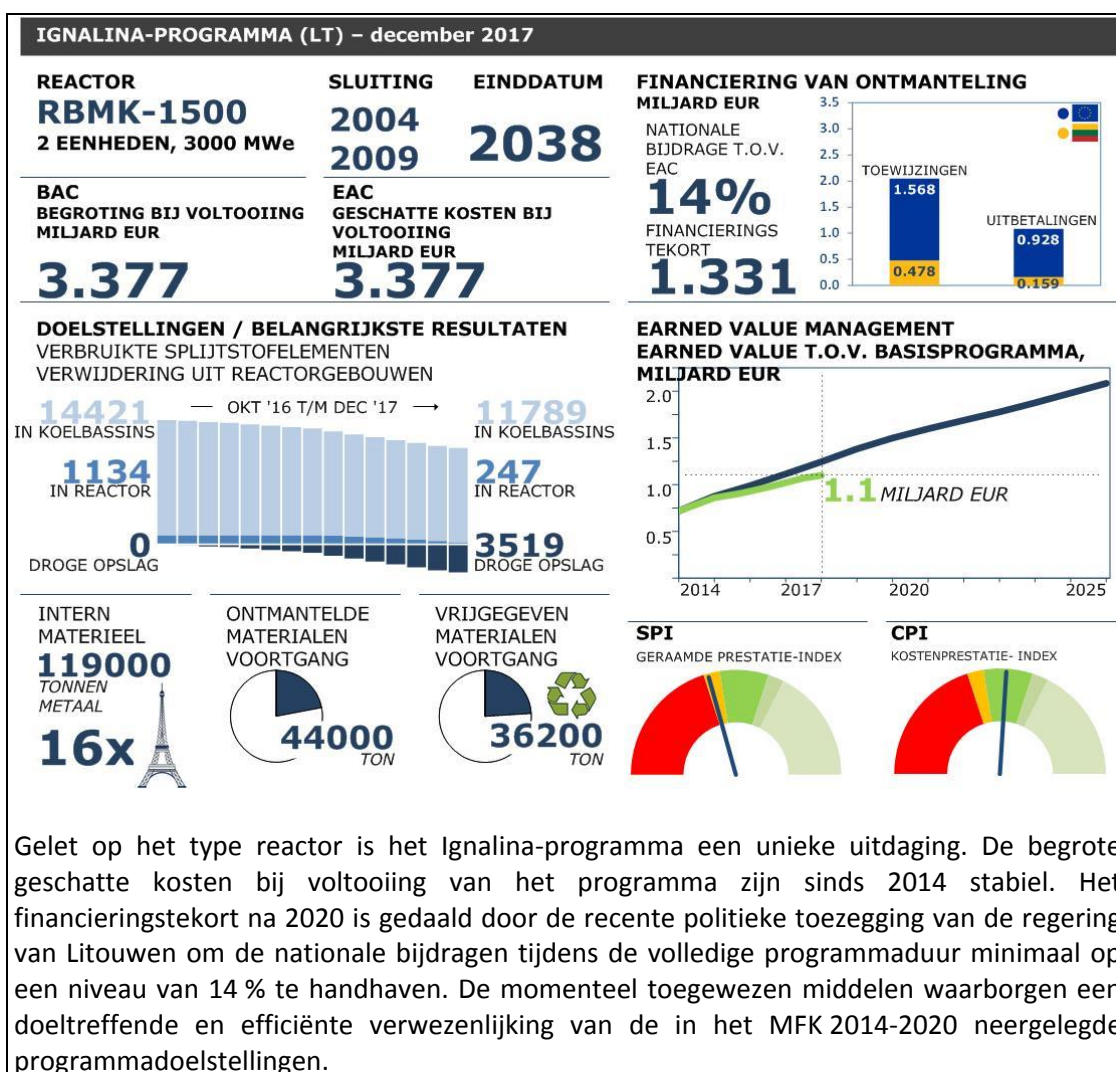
IGNALINA-PROGRAMMA (LT) – december 2017

REACTOR
RBMK-1500
2 EENHEDEN, 3000 MWe

SLUITING
2004
2009

EINDDATUM
2038

FINANCIERING VAN ONTMANTELING
MILJARD EUR

NATIONALE BIJDRAGE T.O.V. EAC
14%
FINANCIERINGS TEKORT
1.331

3.5
3.0
2.5
2.0
1.5
1.0
0.5
0.0

TOEWIJZINGEN
1.568
0.478

UITBETALINGEN
0.928
0.159

BAC
BEGROTING BIJ VOLTOOIING
MILJARD EUR
3.377

EAC
GESCHATTE KOSTEN BIJ VOLTOOIING
MILJARD EUR
3.377

DOELSTELLINGEN / BELANGRIJKSTE RESULTATEN
VERBRUIKTE SPLIJTSTOFELEMENTEN
VERWIJDERING UIT REACTORGEBOUWEN

14421
IN KOELBASSINS
— OKT '16 T/M DEC '17 ⟶
11789
IN KOELBASSINS
1134
IN REACTOR
247
IN REACTOR
0
DROGE OPSLAG
3519
DROGE OPSLAG

EARNED VALUE MANAGEMENT
EARNED VALUE T.O.V. BASISPROGRAMMA, MILJARD EUR
2.0
1.5
1.0
0.5
1.1 MILJARD EUR
2014
2017
2020
2025

INTERN MATERIEEL
119000
TONNEN METAAL
16x

ONTMANTELDE MATERIALEN VOORTGANG
44000
TON

VRIJGEGEVEN MATERIALEN VOORTGANG
36200
TON

SPI
GERAAMDE PRESTATIE-INDEX

CPI
KOSTENPRESTATIE- INDEX

Gelet op het type reactor is het Ignalina-programma een unieke uitdaging. De begrote geschatte kosten bij voltooiing van het programma zijn sinds 2014 stabiel. Het financieringstekort na 2020 is gedaald door de recente politieke toezegging van de regering van Litouwen om de nationale bijdragen tijdens de volledige programmaduur minimaal op een niveau van 14 % te handhaven. De momenteel toegewezen middelen waarborgen een doeltreffende en efficiënte verwezenlijking van de in het MFK 2014-2020 neergelegde programmadoelstellingen.